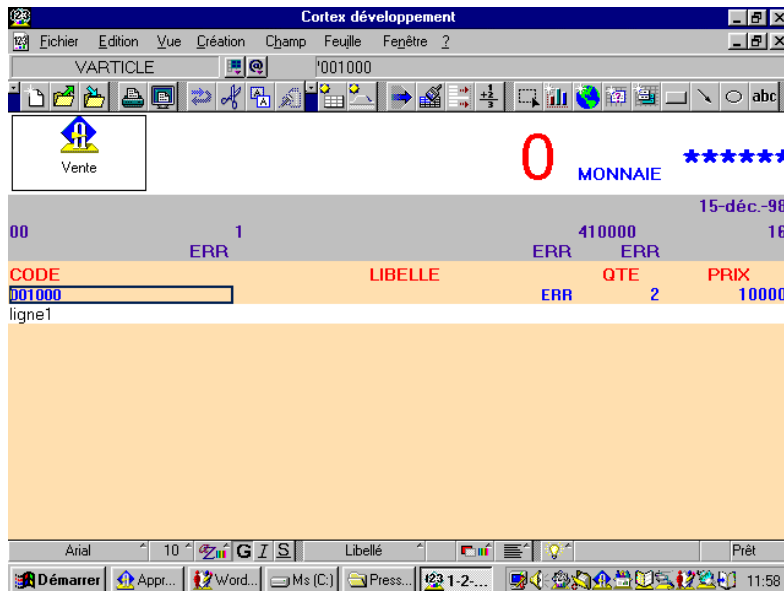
Cortex développement

Fichier Edition Vue Création Champ Feuille Fenêtre ?

VARTICLE '001000

abc

Vente

0 MONNAIE ******

15-déc.-96

00 1 410000 16

ERR ERR ERR

CODE LIBELLE QTE PRIX

001000 ERR 2 10000

ligne1

Arial 10 G I S Libellé Prêt

Démarrer Appr... Word... Ms (C:) Press... 1-2-... 11:58